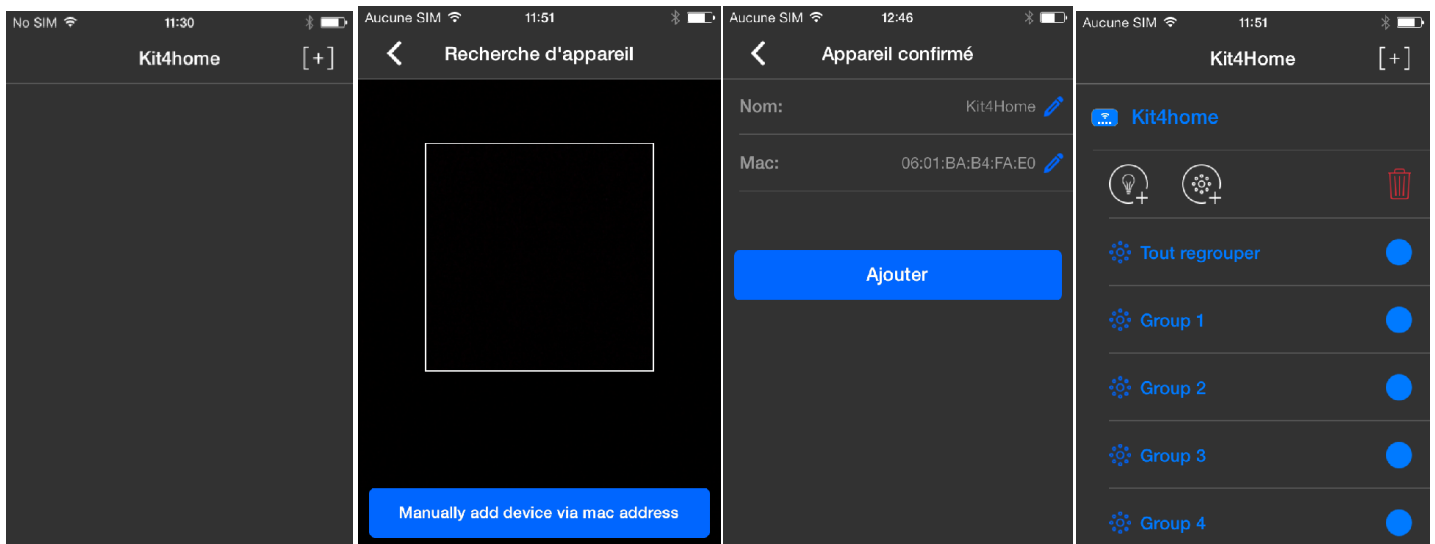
No SIM 11:30
Kit4home [+]

Aucune SIM 11:51
Recherche d'appareil
Manually add device via mac address

Aucune SIM 12:46
Appareil confirmé
Nom: Kit4Home
Mac: 06:01:BA:B4:FA:E0
Ajouter

Aucune SIM 11:51
Kit4Home [+]
Kit4home
Tout regrouper
Group 1
Group 2
Group 3
Group 4